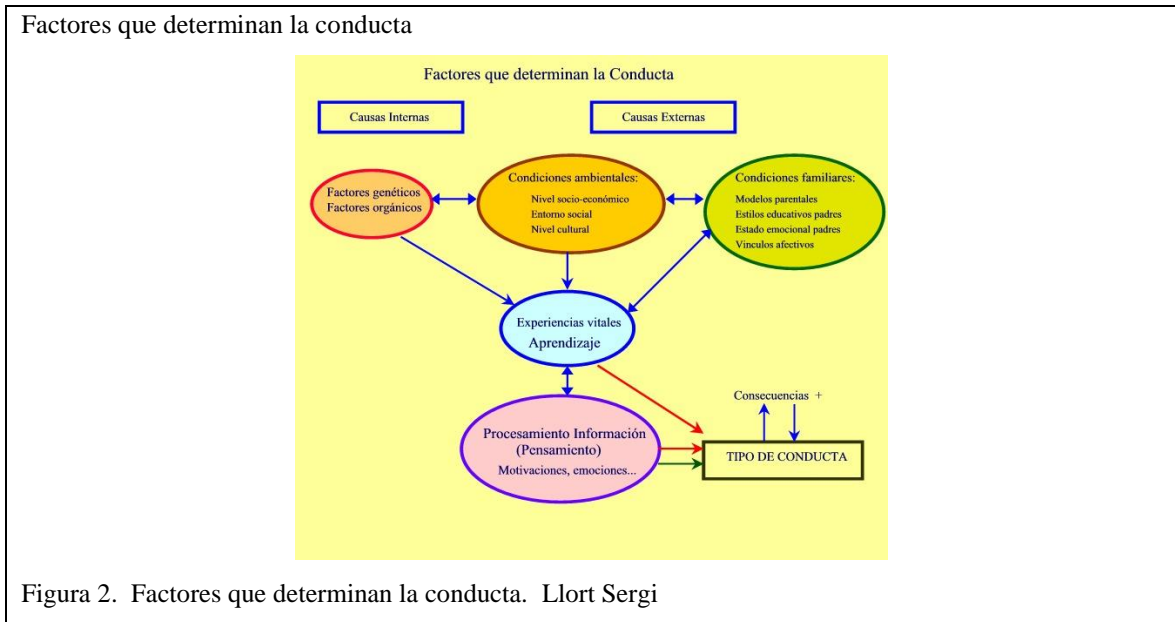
Factores que determinan la conducta

Factores que determinan la Conducta

Causas Internas

Causas Externas

Factores genéticos
Factores orgánicos

Condiciones ambientales:
Nivel socio-económico
Entorno social
Nivel cultural

Condiciones familiares:
Modelos parentales
Estilos educativos padres
Estado emocional padres
Vínculos afectivos

Experiencias vitales
Aprendizaje

Consecuencias +

Procesamiento Información
(Pensamiento)
Motivaciones, emociones...

TIPO DE CONDUCTA

Figura 2. Factores que determinan la conducta. Llort Sergi